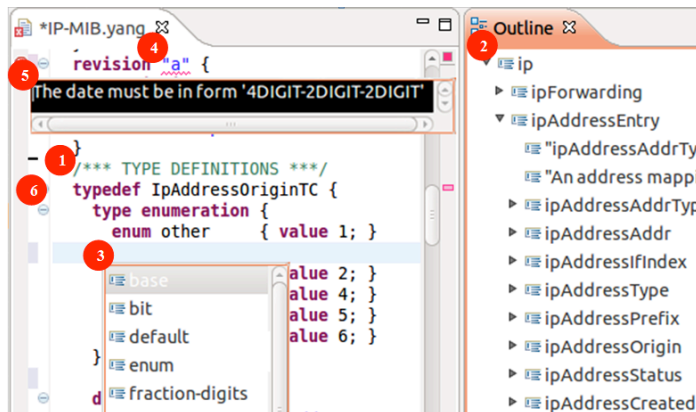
*IP-MIB.yang

revision "a" {

The date must be in form '4DIGIT-2DIGIT-2DIGIT'

/*** TYPE DEFINITIONS ***/
typedef IpAddressOriginTC {
type enumeration {
enum other { value 1; }

value 2; }
value 4; }
value 5; }
value 6; }
}

base
bit
default
enum
fraction-digits

1
2
3
4
5
6

Outline

ip
ipForwarding
ipAddressEntry
"ipAddressAddrTy
"An address mappi
ipAddressAddrTyp
ipAddressAddr
ipAddressIfIndex
ipAddressType
ipAddressPrefix
ipAddressOrigin
ipAddressStatus
ipAddressCreated